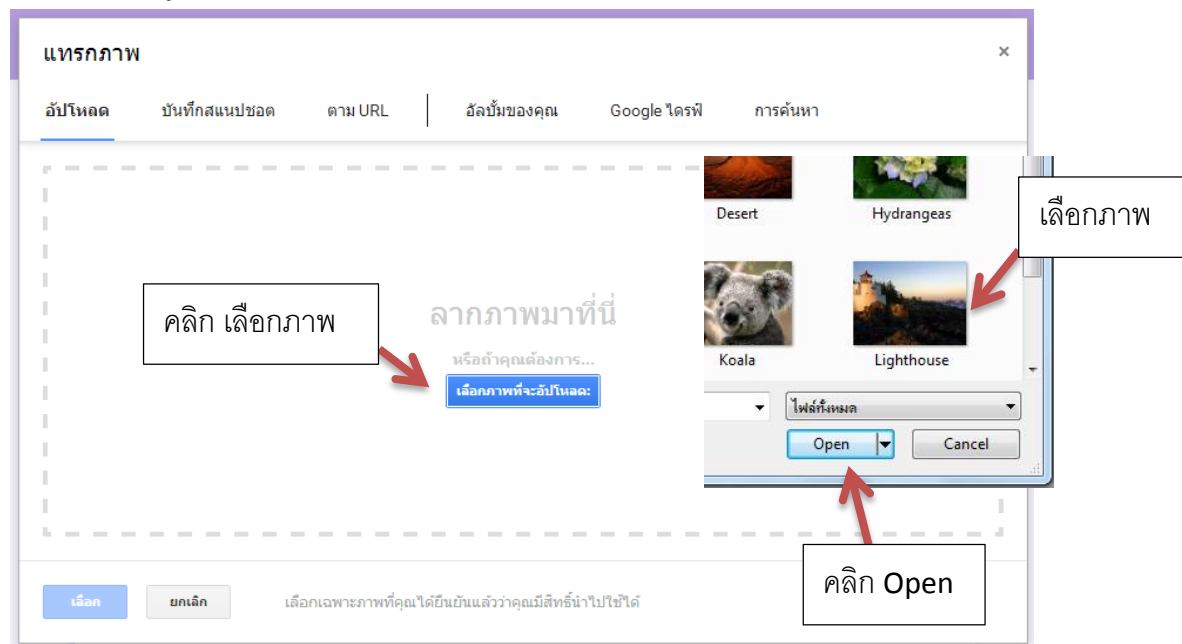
แทรกภาพ

×

อัปโหลด

บันทึกสแนปชอต

ตาม URL

อัลบั้มของคุณ

Google ไดรฟ์

การค้นหา

ลากภาพมาที่นี่

หรือถ้าคุณต้องการ...

เลือกภาพที่จะอัปโหลด:

คลิก เลือกภาพ

Desert

Hydrangeas

Koala

Lighthouse

เลือกภาพ

ไฟล์ทั้งหมด

Open

Cancel

คลิก Open

เลือก

ยกเลิก

เลือกเฉพาะภาพที่คุณได้ยืนยันแล้วว่าคุณมีสิทธิ์นำไปใช้ได้